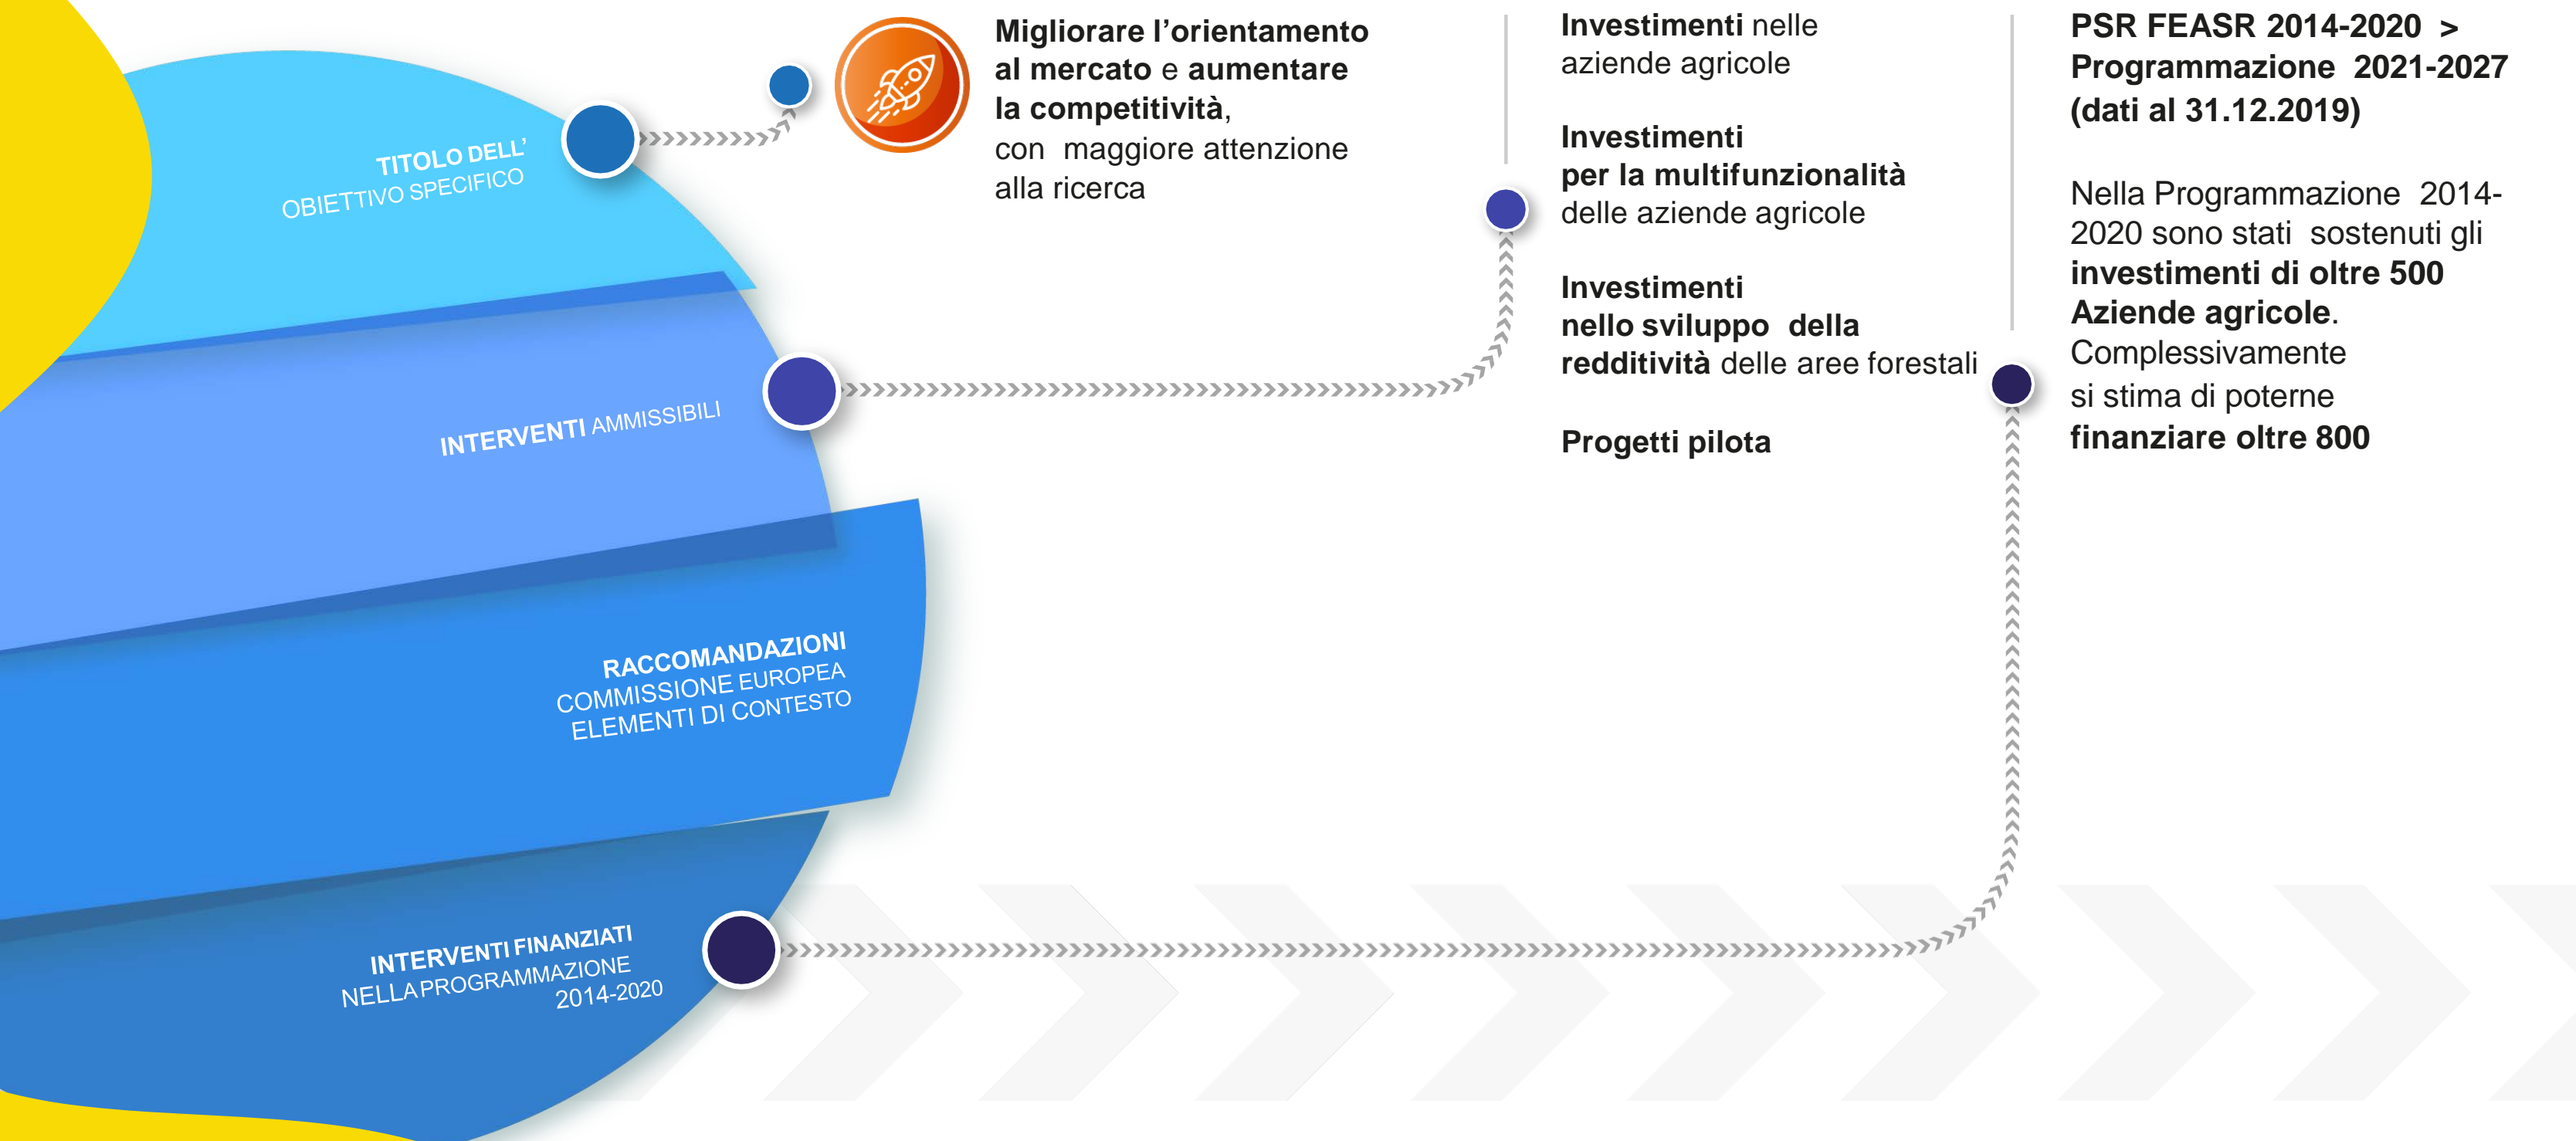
TITOLO DELL'
OBIETTIVO SPECIFICO

INTERVENTI AMMISSIBILI

RACCOMANDAZIONI
COMMISSIONE EUROPEA
ELEMENTI DI CONTESTO

INTERVENTI FINANZIATI
NELLA PROGRAMMAZIONE
2014-2020

Migliorare l'orientamento al mercato e aumentare la competitività, con maggiore attenzione alla ricerca

Investimenti nelle aziende agricole

Investimenti per la multifunzionalità delle aziende agricole

Investimenti nello sviluppo della redditività delle aree forestali

Progetti pilota

PSR FEASR 2014-2020 > Programmazione 2021-2027 (dati al 31.12.2019)

Nella Programmazione 2014-2020 sono stati sostenuti gli investimenti di oltre 500 Aziende agricole. Complessivamente si stima di poterne finanziare oltre 800